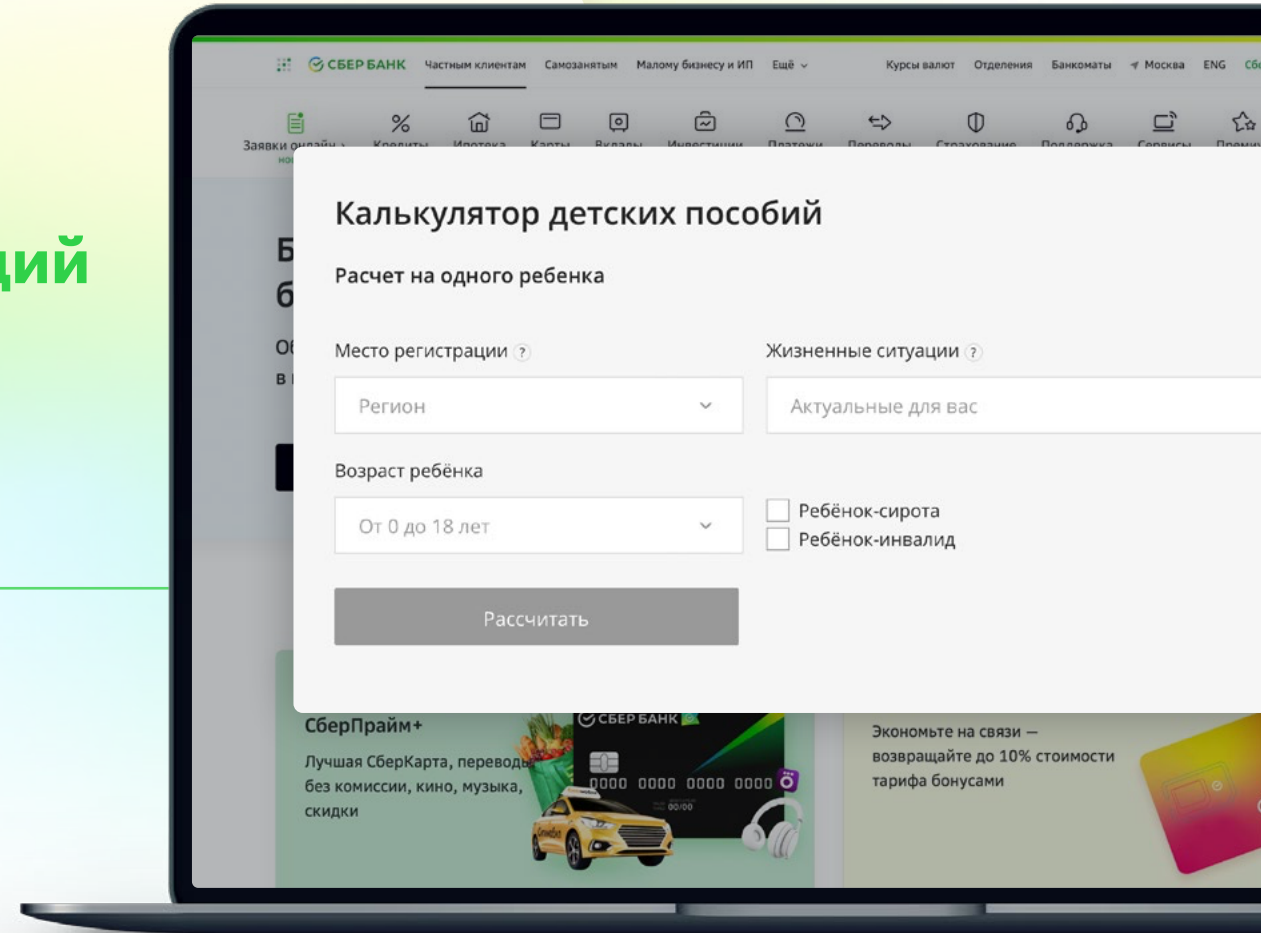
дий

СБЕРБАНК Частным клиентам Самозанятым Малому бизнесу и ИП Ещё Курсы валют Отделения Банкоматы Москва ENG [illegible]

Заявки онлайн Кредиты Ипотека Карты Вклады Инвестиции Платежи Переводы Страхование Поддержка Сервисы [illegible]

Б
б
О
в

Калькулятор детских пособий

Расчет на одного ребенка

Место регистрации ?

Регион

Жизненные ситуации ?

Актуальные для вас

Возраст ребёнка

От 0 до 18 лет

Ребёнок-сирота
Ребёнок-инвалид

Рассчитать

СберПрайм+
Лучшая СберКарта, переводы без комиссии, кино, музыка, скидки

СБЕР БАНК
0000 0000 0000 0000
00/00

Экономьте на связи — возвращайте до 10% стоимости тарифа бонусами